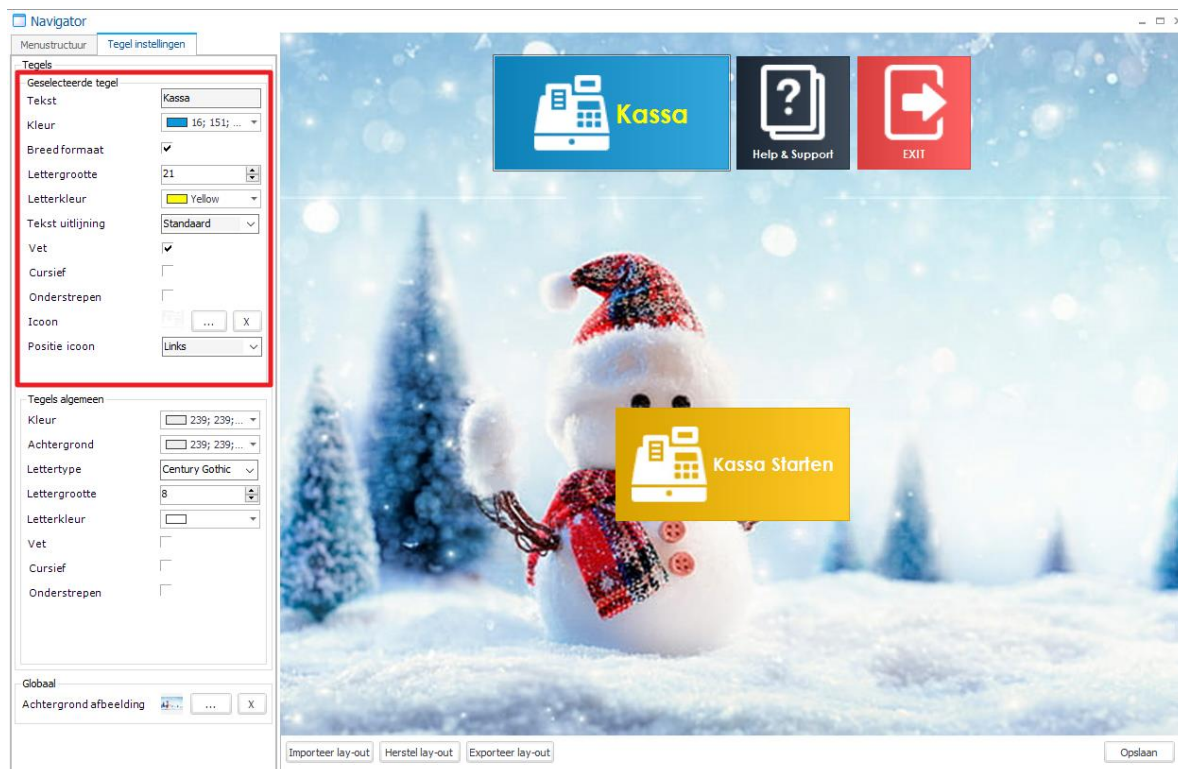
Navigator

Menustructuur | Tegel instellingen

Tegels

Geselecteerde tegel

Tekst | Kassa

Kleur | 16; 151; ...

Breed formaat | ✔

Lettergrootte | 21

Letterkleur | Yellow

Tekst uitlijning | Standaard

Vet | ✔

Cursief

Onderstrepen

Icoon | ... | X

Positie icoon | Links

Tegels algemeen

Kleur | 239; 239;...

Achtergrond | 239; 239;...

Lettertype | Century Gothic

Lettergrootte | 8

Letterkleur

Vet

Cursief

Onderstrepen

Globaal

Achtergrond afbeelding | ... | X

Kassa

Help & Support

EXIT

Kassa Starten

Importeer lay-out | Herstel lay-out | Exporteer lay-out

Opslaan